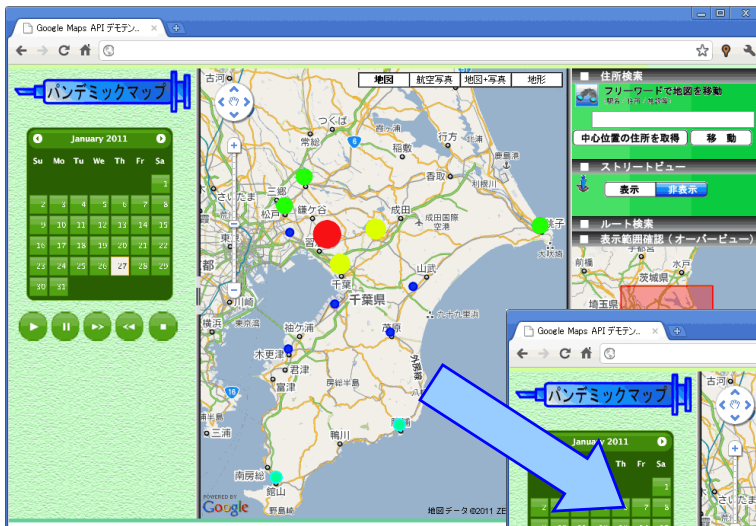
Google Maps API デモテン...

パンデミックマップ

January 2011

| Su | Mo | Tu | We | Th | Fr | Sa |
|---|---|---|---|---|---|---|
| | | | | | | 1 |
| 2 | 3 | 4 | 5 | 6 | 7 | 8 |
| 9 | 10 | 11 | 12 | 13 | 14 | 15 |
| 16 | 17 | 18 | 19 | 20 | 21 | 22 |
| 23 | 24 | 25 | 26 | 27 | 28 | 29 |
| 30 | 31 | | | | | |

地図 航空写真 地図+写真 地形

古河 つくば 常総 石岡 行方 稲敷 香取 旭 成田 成田国際空港 三郷 鎌ケ谷 松戸 さいたま 都 習志野 千葉 千葉県 山武 市原 大網白里 茂原 袖ケ浦 木更津 君津 富津 房総丘陵 鴨川 三浦 南房総 館山 野島崎 横須賀 川崎 横浜 銚子 大吠埼 外房線

POWERED BY Google

地図データ ©2011 ZE

住所検索
フリーワードで地図を移動
駅名・住所・施設名
中心位置の住所を取得 移動
ストリートビュー
表示 非表示
ルート検索
表示範囲確認（オーバービュー）
水戸 茨城県 埼玉県

Google Maps API デモテン...

パンデミックマップ

January 2011

Th Fr Sa
7 8

古河